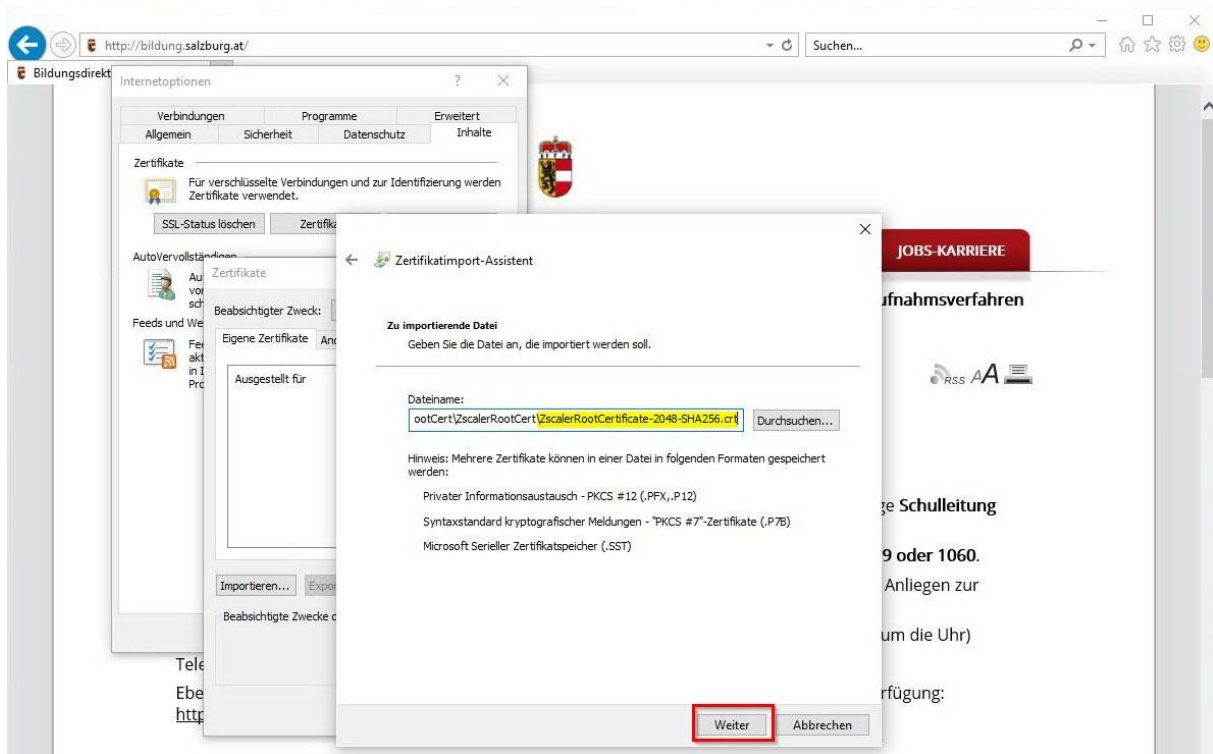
http://bildung.salzburg.at/

Suchen...

Bildungsdirekt

Internetoptionen

?

Verbindungen | Programme | Erweitert
Allgemein | Sicherheit | Datenschutz | Inhalte

Zertifikate

Für verschlüsselte Verbindungen und zur Identifizierung werden Zertifikate verwendet.

SSL-Status löschen

Zertifik

AutoVervollständigen

Au
vor
sch

Feeds und We

Fee
akt
in I
Pro

Zertifikate

Beabsichtigter Zweck:

Eigene Zertifikate | An

Ausgestellt für

Importieren... | Expo

Beabsichtigte Zwecke d

Zertifikatimport-Assistent

Zu importierende Datei

Geben Sie die Datei an, die importiert werden soll.

Dateiname:

ootCert\ZscalerRootCert\ZscalerRootCertificate-2048-SHA256.crt

Durchsuchen...

Hinweis: Mehrere Zertifikate können in einer Datei in folgenden Formaten gespeichert werden:

Privater Informationsaustausch - PKCS #12 (.PFX,.P12)

Syntaxstandard kryptografischer Meldungen - "PKCS #7"-Zertifikate (.P7B)

Microsoft Serieller Zertifikatspeicher (.SST)

Weiter

Abbrechen

JOBS-KARRIERE

ufnahmsverfahren

RSS

ge Schulleitung

9 oder 1060.

Anliegen zur

um die Uhr)

Tele

Ebe

rfügung:

http